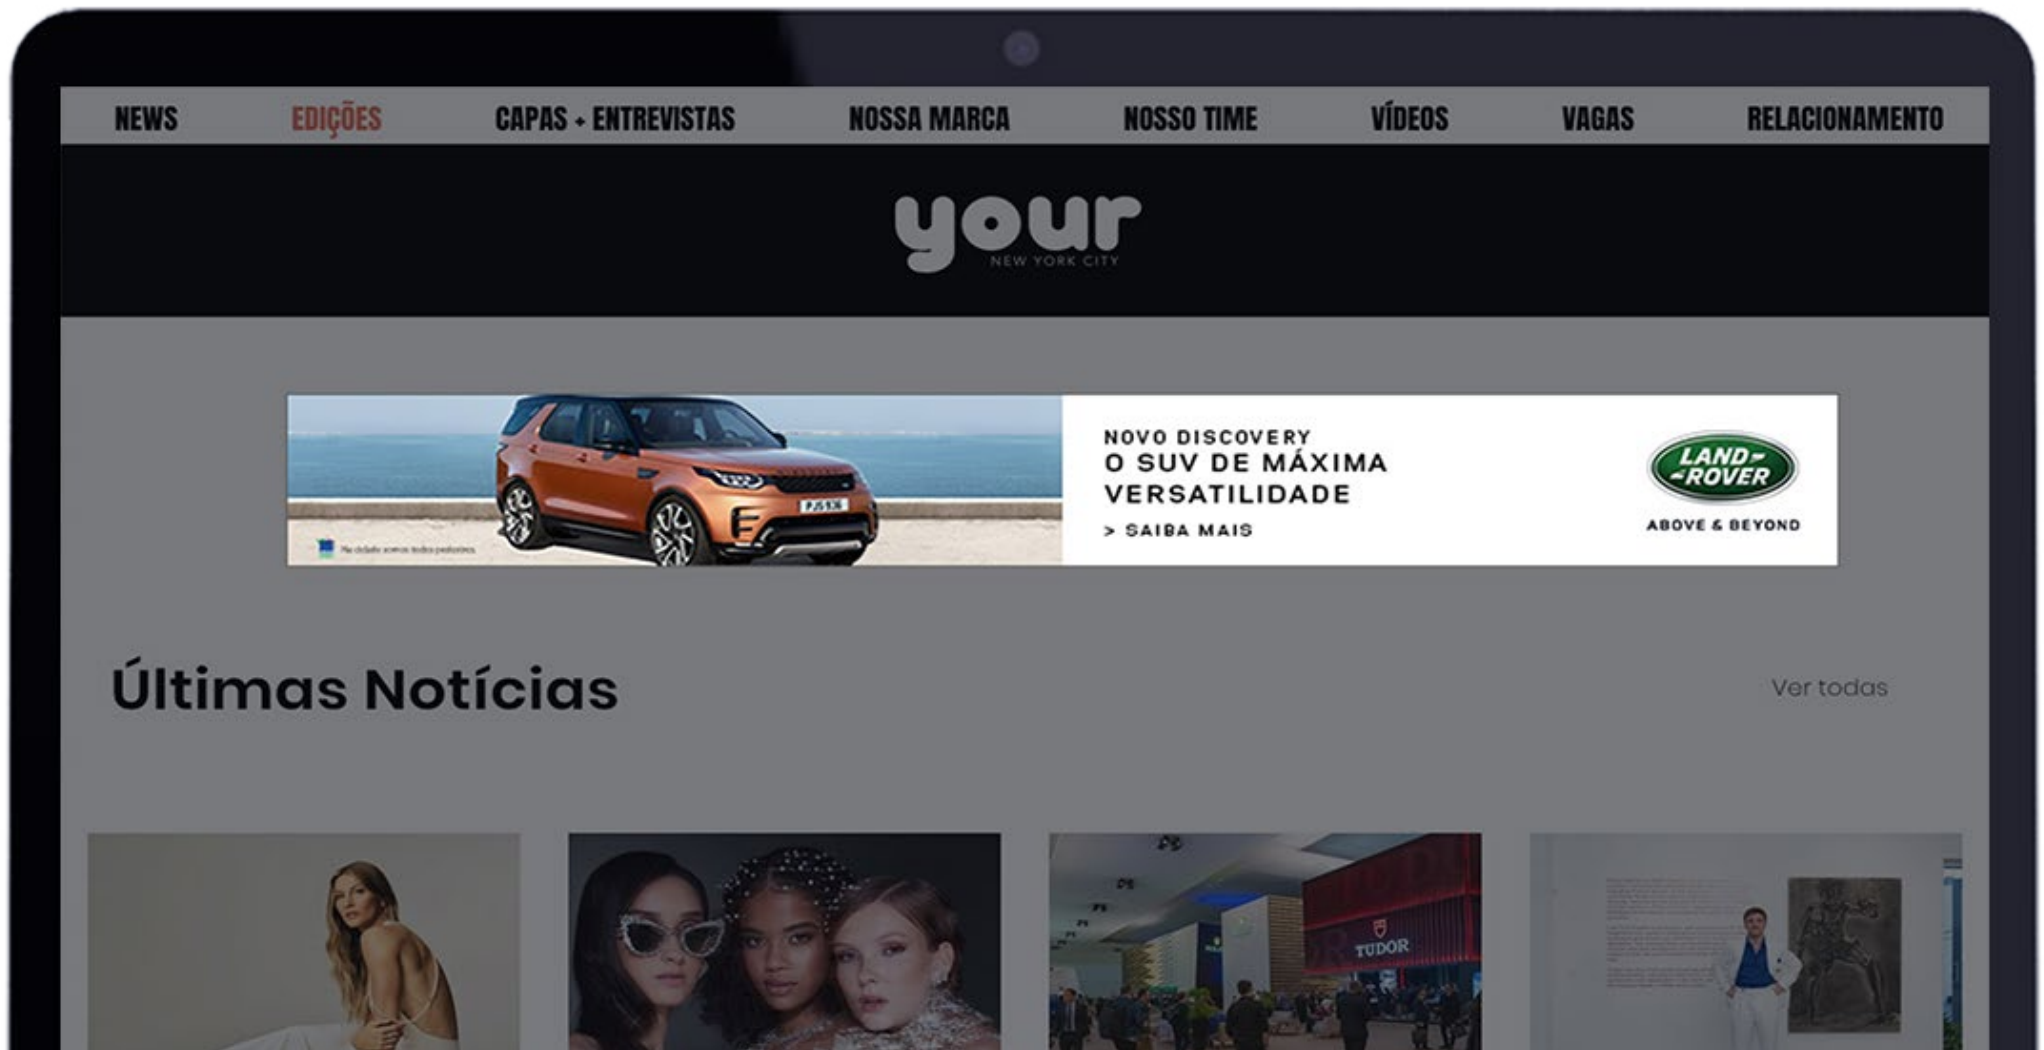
NEWS EDIÇÕES CAPAS + ENTREVISTAS NOSSA MARCA NOSSO TIME VÍDEOS VAGAS RELACIONAMENTO

your
NEW YORK CITY

PJ5 936

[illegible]

NOVO DISCOVERY
O SUV DE MÁXIMA VERSATILIDADE
> SAIBA MAIS

LAND ROVER
ABOVE & BEYOND

Últimas Notícias

Ver todas

TUDOR